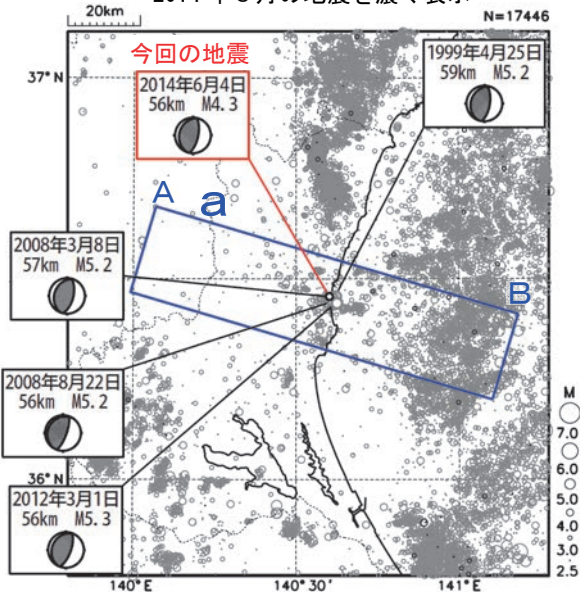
20km

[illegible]

N=17446

37° N

今回の地震

2014年6月4日
56km M4.3

1999年4月25日
59km M5.2

A

a

2008年3月8日
57km M5.2

B

2008年8月22日
56km M5.2

36° N

2012年3月1日
56km M5.3

M
7.0
6.0
5.0
4.0
3.0
2.5

140° E

140° 30′

141° E